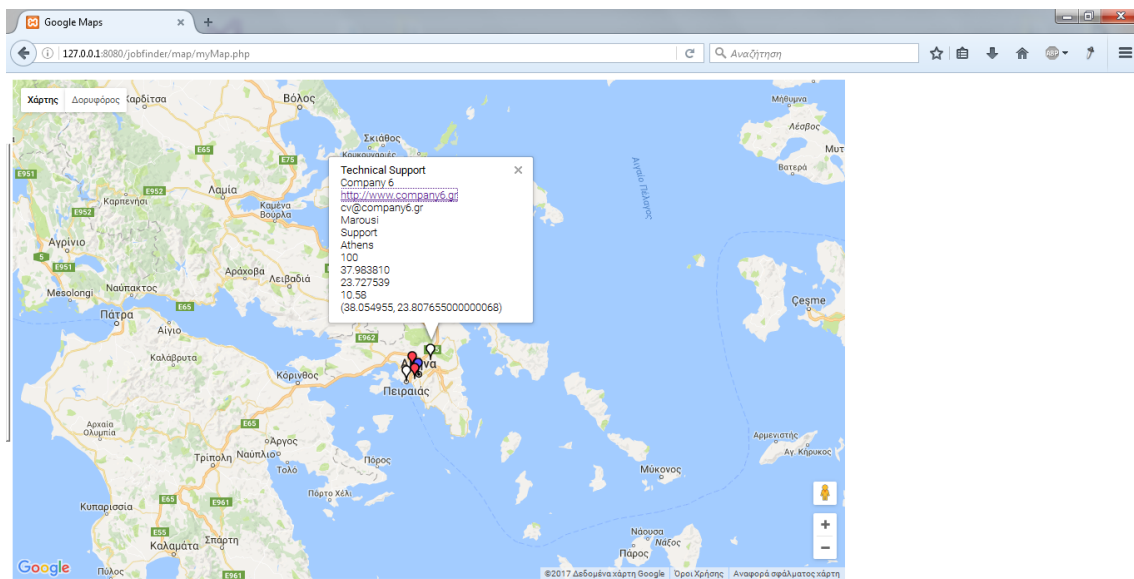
Google Maps
127.0.0.1:8080/jobfinder/map/myMap.php
Αναζήτηση

Χάρτης Δορυφόρος

Technical Support
Company 6
http://www.company6.gr
cv@company6.gr
Marousi
Support
Athens
100
37.983810
23.727539
10.58
(38.054955, 23.807655000000068)

Καρδίτσα Βόλος Σκιάθος Μήθυμνα Λέσβος Μυτ Βατερά Αιγαίο Πέλαγος Λαμία Καρπενήσι Καμένα Βούρλα Αγρίνιο Αράχοβα Λειβαδιά Mesologi Ναύπακτος Πάτρα Αίγιο Καλάβρυτα Κόρινθος Αθήνα Πειραιάς Çeşme Αρχαία Ολυμπία Άργος Τρίπολη Ναύπλιο Τολό Πόρος Πόρτο Χέλι Κυπαρισσία Καλαμάτα Σπάρτη Πύλος Μύκονος Νάουσα Πάρος Αρμενιστής Αγ. Κήρυκος
E65 E75 E951 E952 E962 E961 E55

Google ©2017 Δεδομένα χάρτη Google Όροι Χρήσης Αναφορά σφάλματος χάρτη